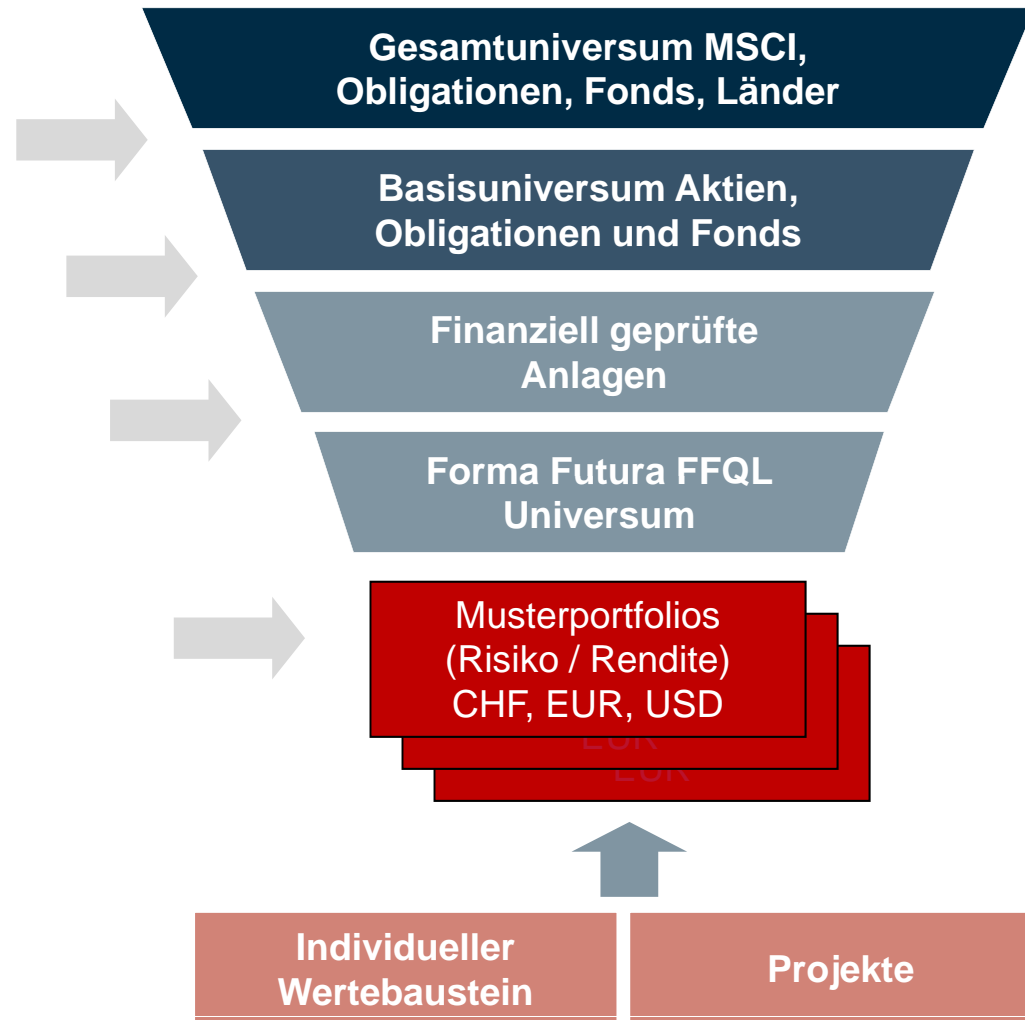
Gesamtuniversum MSCI, Obligationen, Fonds, Länder

Basisuniversum Aktien, Obligationen und Fonds

Finanziell geprüfte Anlagen

Forma Futura FFQL Universum

Musterportfolios (Risiko / Rendite) CHF, EUR, USD

EUR
EUR

Individueller Wertebaustein

Projekte